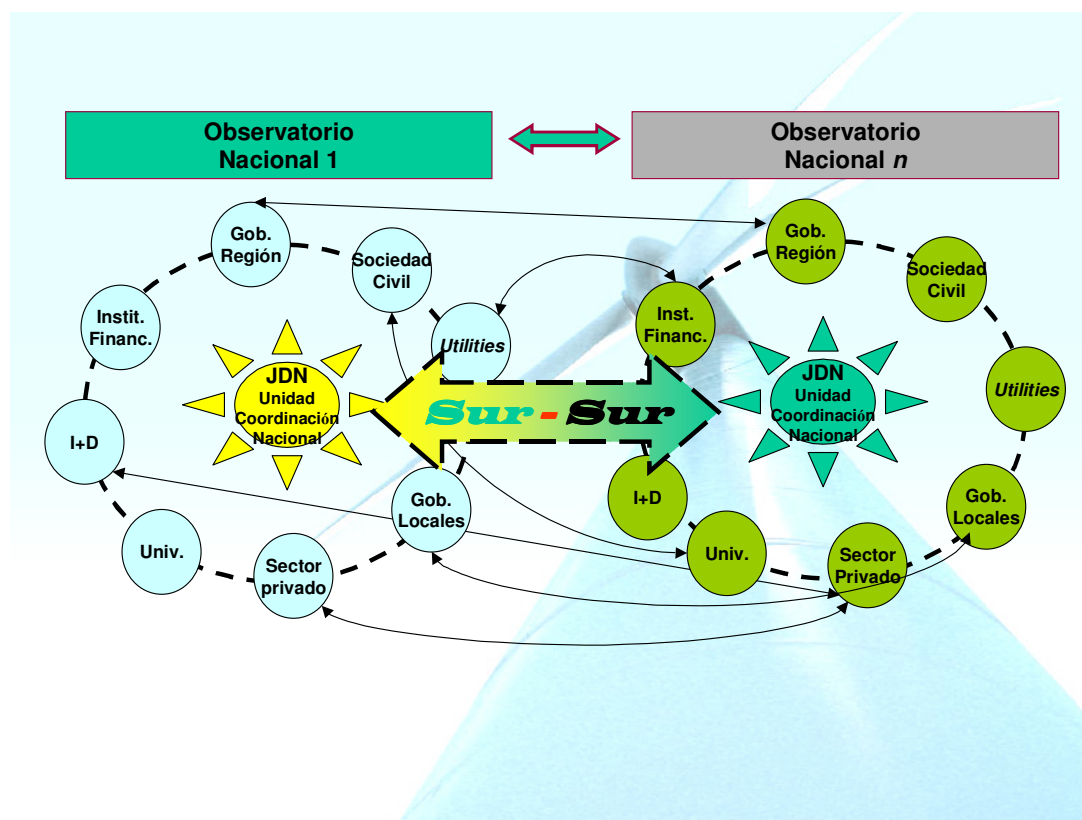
Observatorio Nacional 1

Observatorio Nacional *n*

Gob. Región

Sociedad Civil

Instit. Financ.

*Utilities*

JDN Unidad Coordinación Nacional

I+D

Univ.

Sector privado

Gob. Locales

Sur - Sur

Gob. Región

Sociedad Civil

Inst. Financ.

JDN Unidad Coordinación Nacional

*Utilities*

I+D

Univ.

Sector Privado

Gob. Locales